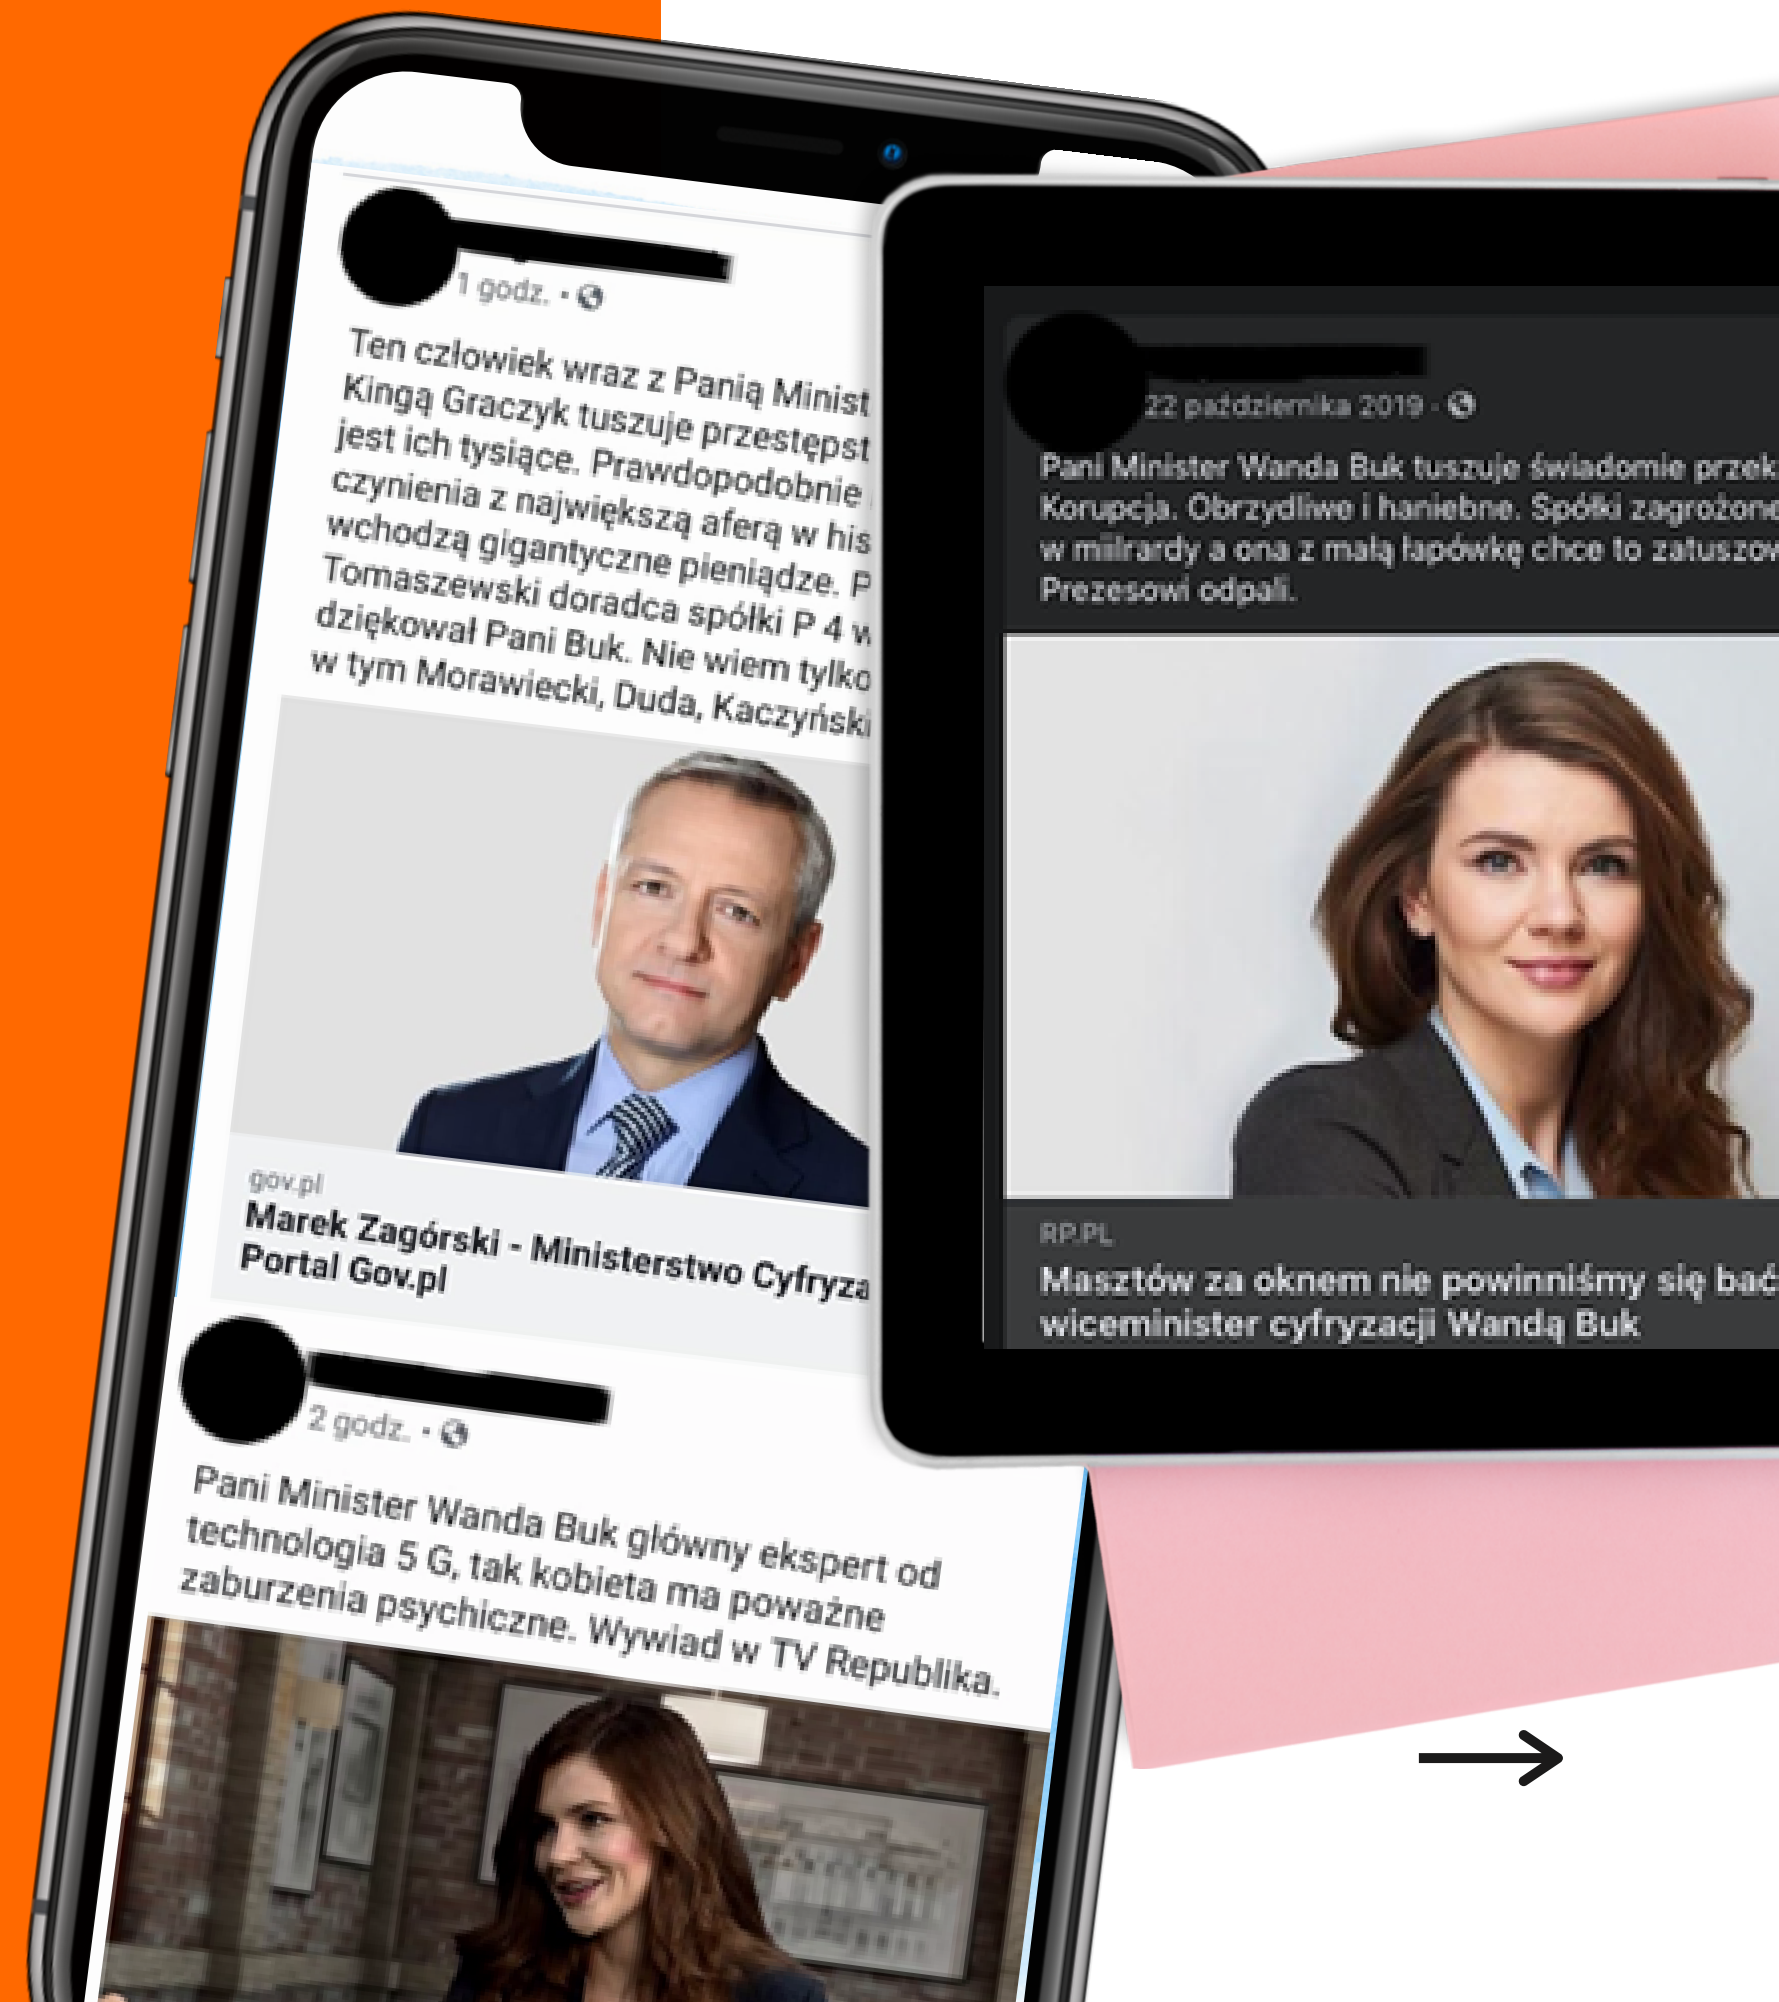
1 godz. •

Ten człowiek wraz z Panią Minist Kingą Graczyk tuszuje przestępst jest ich tysiące. Prawdopodobnie czynienia z największą aferą w his wchodzą gigantyczne pieniądze. P Tomaszewski doradca spółki P 4 w dziękował Pani Buk. Nie wiem tylko w tym Morawiecki, Duda, Kaczyński

gov.pl
Marek Zagórski - Ministerstwo Cyfryza Portal Gov.pl

2 godz. •

Pani Minister Wanda Buk główny ekspert od technologia 5 G, tak kobieta ma poważne zaburzenia psychiczne. Wywiad w TV Republika.

22 października 2019 •

Pani Minister Wanda Buk tuszuje świadomie przek Korupcja. Obrzydliwe i haniebne. Spółki zagrożone w miliardy a ona z małą łapówkę chce to zatuszow Prezesowi odpali.

RP.PL
Masztów za oknem nie powinniśmy się bać wiceminister cyfryzacji Wandą Buk

→